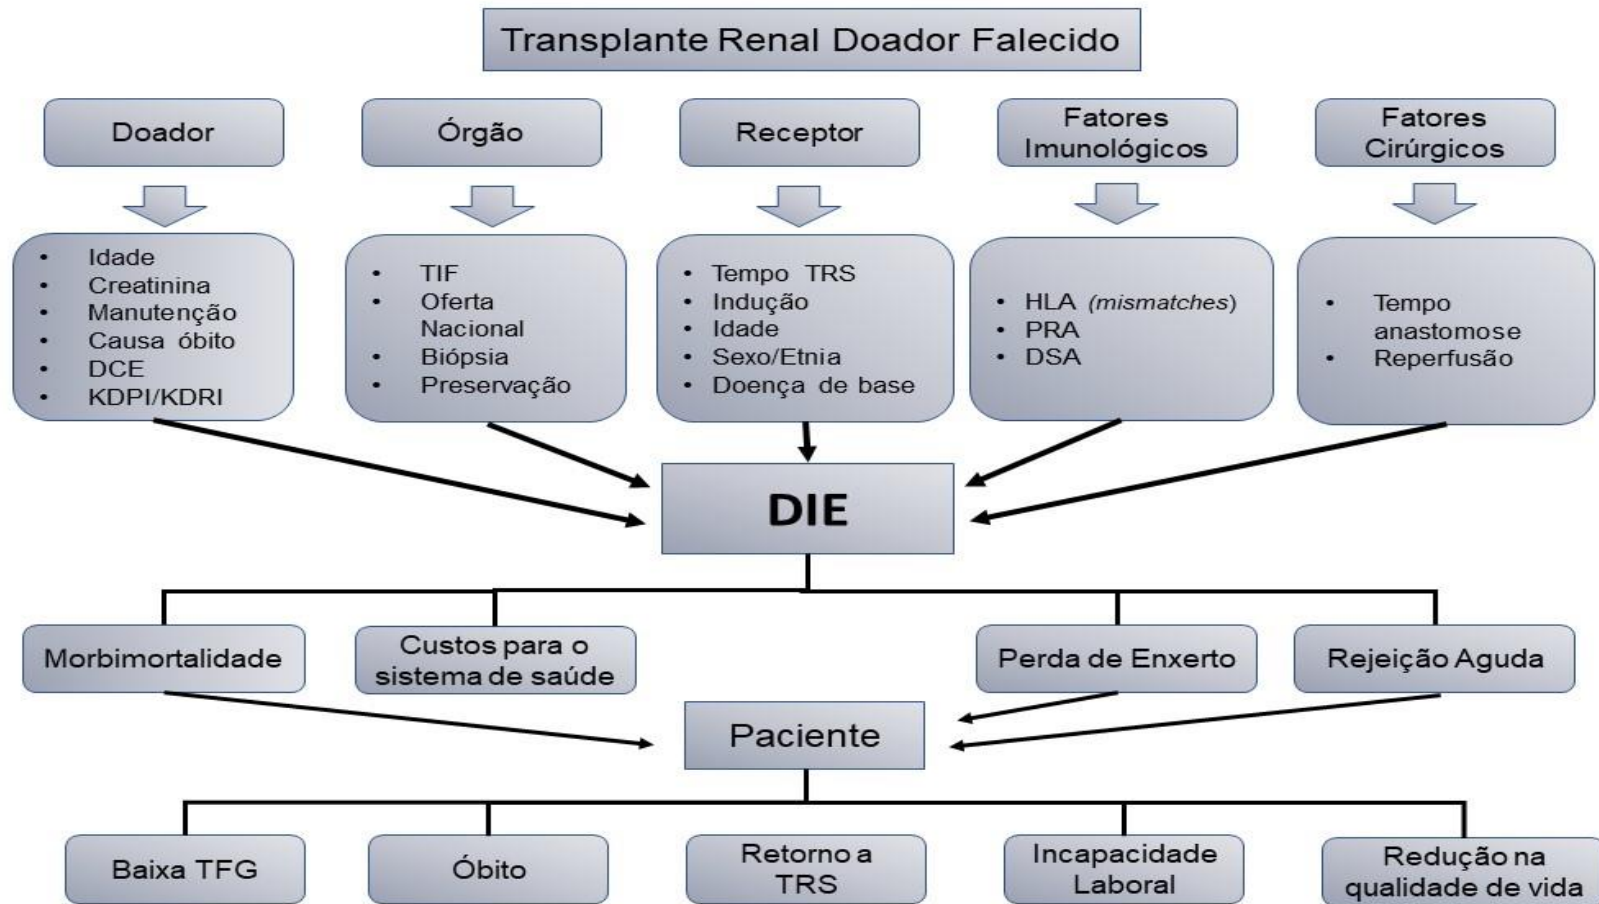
Transplante Renal Doador Falecido

Doador

Órgão

Receptor

Fatores Imunológicos

Fatores Cirúrgicos

- Idade
- Creatinina
- Manutenção
- Causa óbito
- DCE
- KDPI/KDRI

- TIF
- Oferta Nacional
- Biópsia
- Preservação

- Tempo TRS
- Indução
- Idade
- Sexo/Etnia
- Doença de base

- HLA *(mismatches)*
- PRA
- DSA

- Tempo anastomose
- Reperfusão

DIE

Morbimortalidade

Custos para o sistema de saúde

Perda de Enxerto

Rejeição Aguda

Paciente

Baixa TFG

Óbito

Retorno a TRS

Incapacidade Laboral

Redução na qualidade de vida